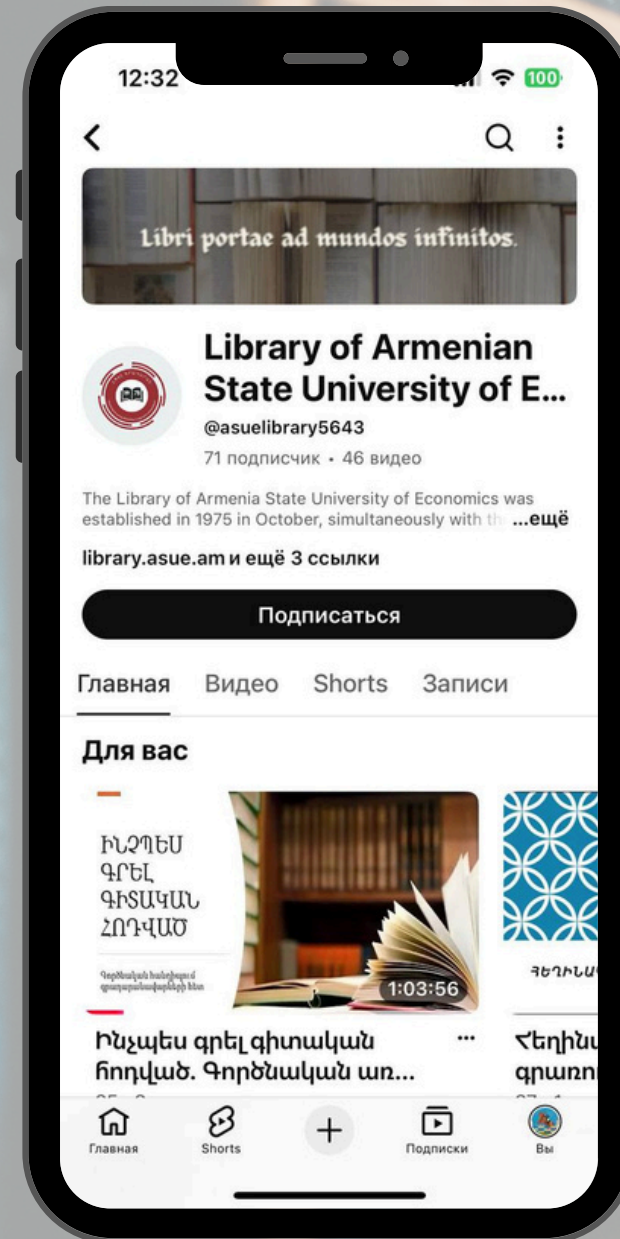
12:32

100

Libri portae ad mundos infinitos.

Library of Armenian State University of E...

@asuelibrary5643

71 подписчик • 46 видео

The Library of Armenia State University of Economics was established in 1975 in October, simultaneously with th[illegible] ...ещё

library.asue.am и ещё 3 ссылки

Подписаться

Главная Видео Shorts Записи

Для вас

ԻՆՉՊԵՍ ԳՐԵԼ ԳԻՏԱԿԱՆ ՀՈԴՎԱԾ

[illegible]

1:03:56

Ինչպես գրել գիտական հոդված. Գործնական առ...

ՀԵՂԻՆԱ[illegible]

Հեղինա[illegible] գրառո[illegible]

Главная Shorts Подписки Вы